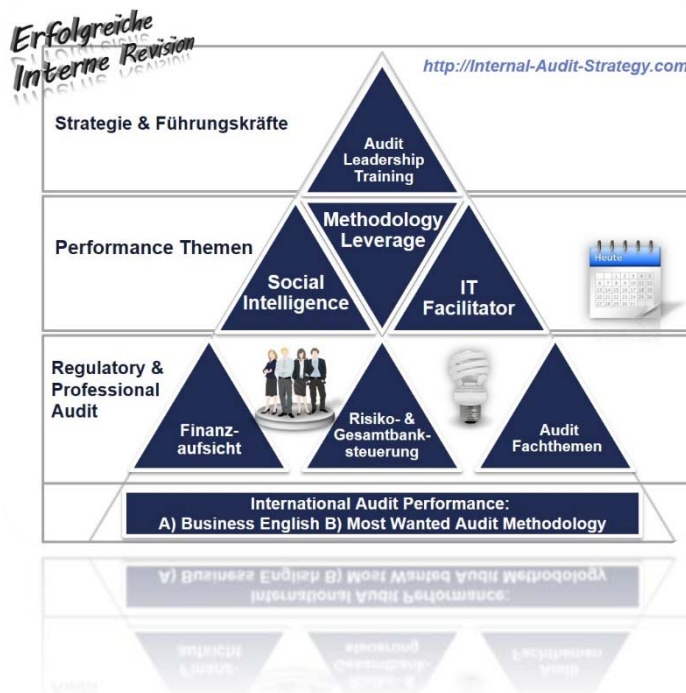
Erfolgreiche Interne Revision

http://Internal-Audit-Strategy.com

Strategie & Führungskräfte

Audit Leadership Training

Performance Themen

Methodology Leverage

Social Intelligence

IT Facilitator

Heute

Regulatory & Professional Audit

Finanz-aufsicht

Risiko- & Gesamtbank-steuerung

Audit Fachthemen

International Audit Performance:
A) Business English B) Most Wanted Audit Methodology